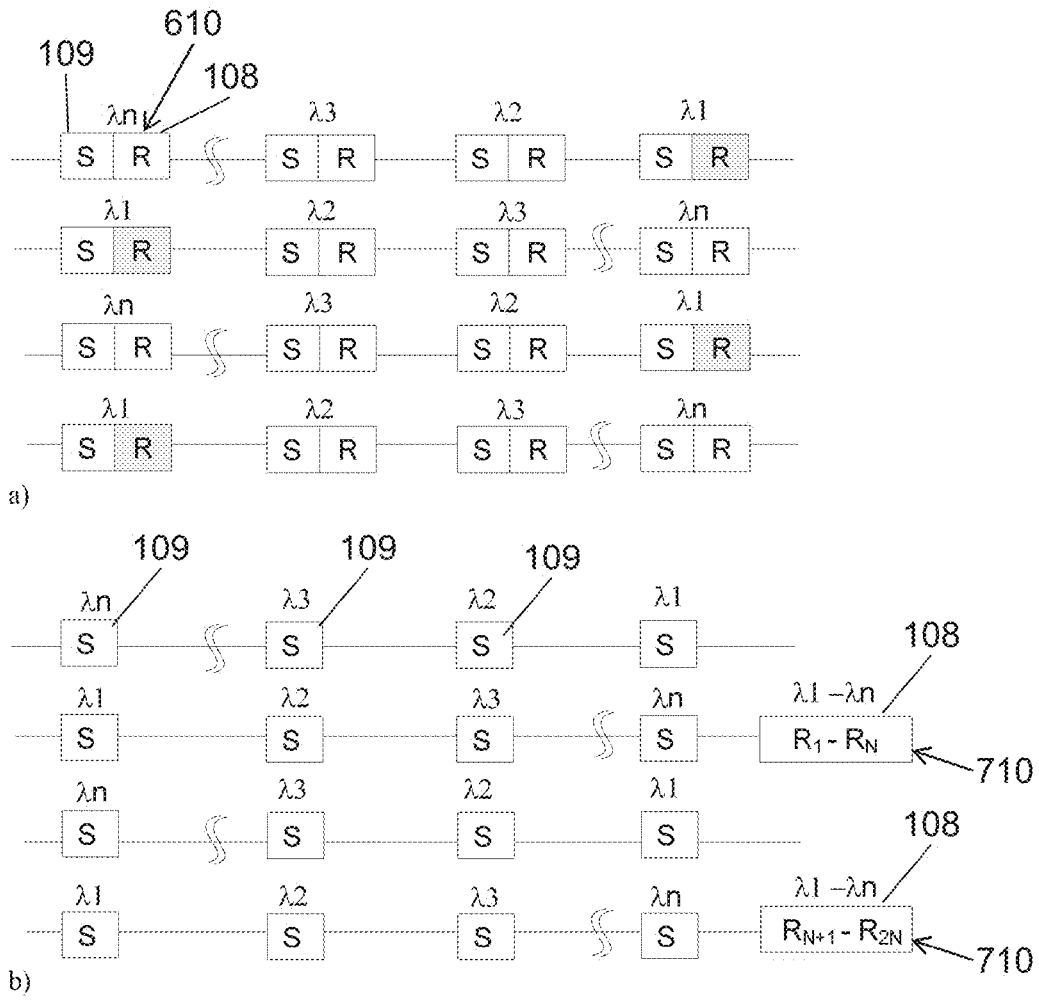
610
109
108
$\lambda$n
S R
$\lambda$3
S R
$\lambda$2
S R
$\lambda$1
S R

$\lambda$1
S R
$\lambda$2
S R
$\lambda$3
S R
$\lambda$n
S R

$\lambda$n
S R
$\lambda$3
S R
$\lambda$2
S R
$\lambda$1
S R

$\lambda$1
S R
$\lambda$2
S R
$\lambda$3
S R
$\lambda$n
S R

a)

109
109
109
$\lambda$n
S
$\lambda$3
S
$\lambda$2
S
$\lambda$1
S

108
$\lambda$1
S
$\lambda$2
S
$\lambda$3
S
$\lambda$n
S
$\lambda$1 –$\lambda$n
$R_1$ - $R_N$
710

$\lambda$n
S
$\lambda$3
S
$\lambda$2
S
$\lambda$1
S

108
$\lambda$1
S
$\lambda$2
S
$\lambda$3
S
$\lambda$n
S
$\lambda$1 –$\lambda$n
$R_{N+1}$ - $R_{2N}$
710

b)